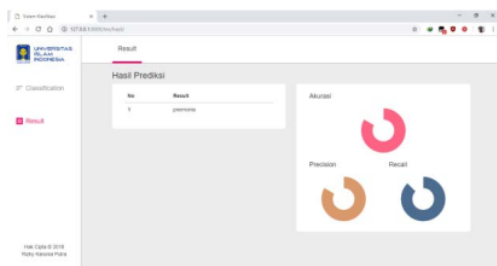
Sistem Klasifikasi × +

127.0.0.1:5000/hasil

UNIVERSITAS ISLAM INDONESIA

Classification

Result

Hak Cipta © 2018
Rizky Kanana Putra

Result

Hasil Prediksi

| No | Result |
|---|---|
| 1 | pnemonia |

Akurasi

Precision

Recall